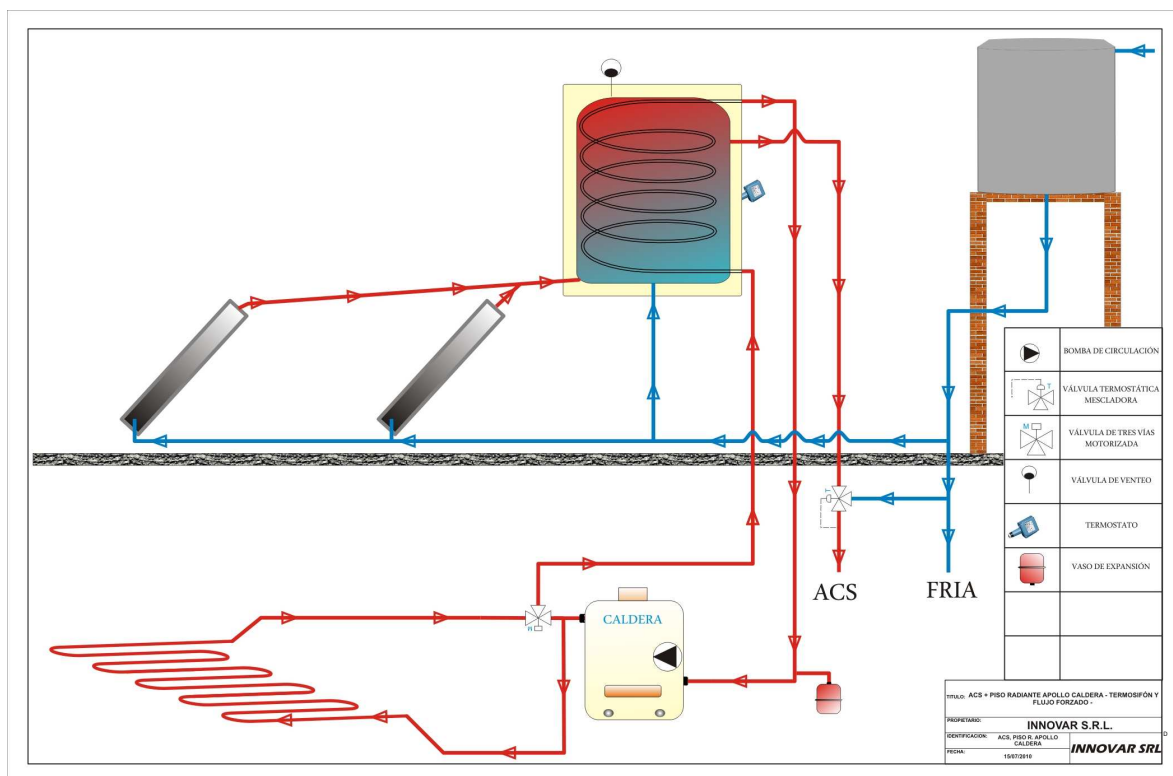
T

M

CALDERA

ACS

FRIA

| | |
|---|---|
| | BOMBA DE CIRCULACIÓN |
| | VÁLVULA TERMOSTÁTICA MESCLADORA |
| | VÁLVULA DE TRES VÍAS MOTORIZADA |
| | VÁLVULA DE VENTEO |
| | TERMOSTATO |
| | VASO DE EXPANSIÓN |
| | |
| | |

TITULO: ACS + PISO RADIANTE APOLLO CALDERA - TERMOSIFÓN Y FLUJO FORZADO -

PROPIETARIO: INNOVAR S.R.L.

IDENTIFICACION: ACS, PISO R. APOLLO CALDERA

FECHA: 15/07/2010

INNOVAR SRL

D